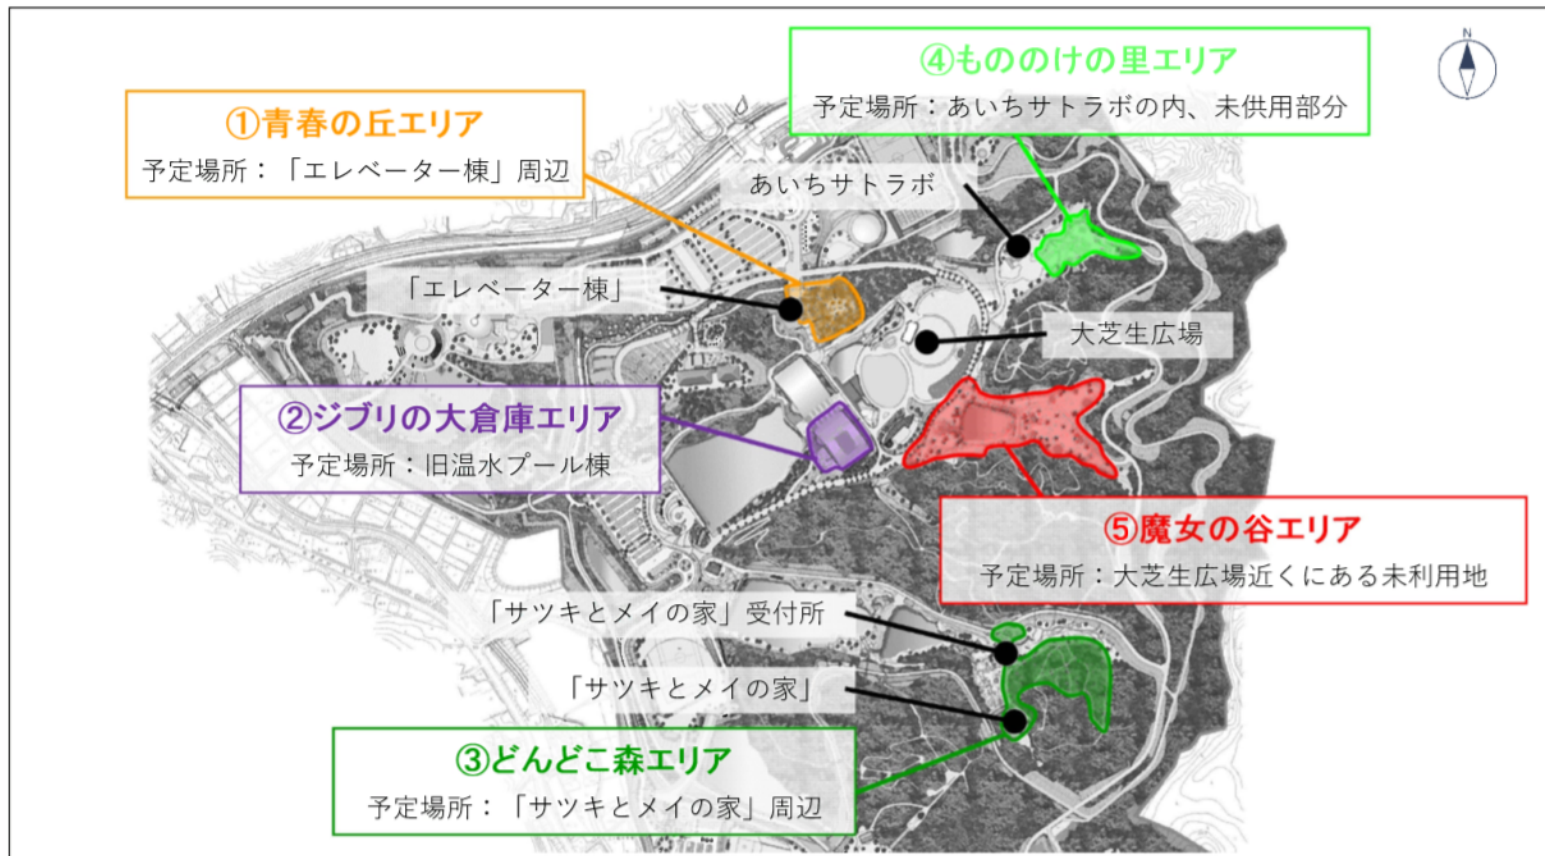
④もののけの里エリア
予定場所：あいちサトラボの内、未供用部分

N

①青春の丘エリア
予定場所：「エレベーター棟」周辺

あいちサトラボ

「エレベーター棟」

大芝生広場

②ジブリの大倉庫エリア
予定場所：旧温水プール棟

⑤魔女の谷エリア
予定場所：大芝生広場近くにある未利用用地

「サツキとメイの家」受付所

「サツキとメイの家」

③どんどこ森エリア
予定場所：「サツキとメイの家」周辺